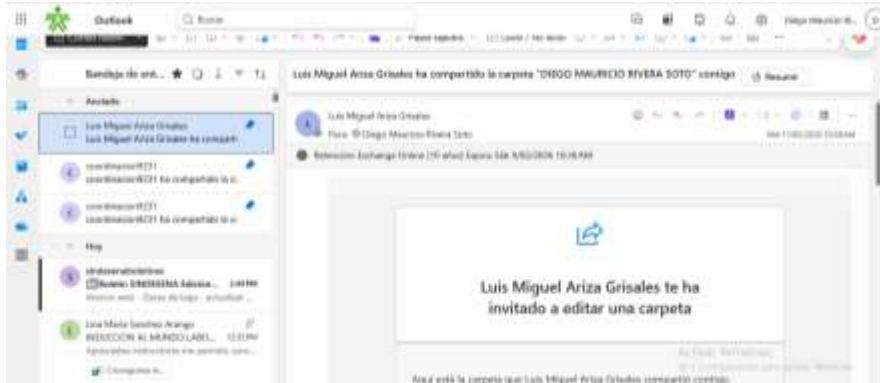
Outlook

Buscar

Diego Mauricio R...

Bandeja de ent...

Anclado

Luis Miguel Ariza Grisales
Luis Miguel Ariza Grisales ha comparti

coordinacion9231
coordinacion9231 ha compartido la c

coordinacion9231
coordinacion9231 ha compartido la c

Hoy

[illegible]
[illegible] 2:49 PM

Lina Maria Sanchez Arango
INDUCCION AL MUNDO LABO... 12:33 PM
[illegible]

Luis Miguel Ariza Grisales ha compartido la carpeta "DIEGO MAURICIO RIVERA SOTO" contigo

Resumir

Luis Miguel Ariza Grisales
Para: Diego Mauricio Rivera Soto

Retención: Exchange Online (10 años) Expira: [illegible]

Luis Miguel Ariza Grisales te ha invitado a editar una carpeta

Aquí está la carpeta que Luis Miguel Ariza Grisales compartió contigo.

Activar Windows
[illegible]